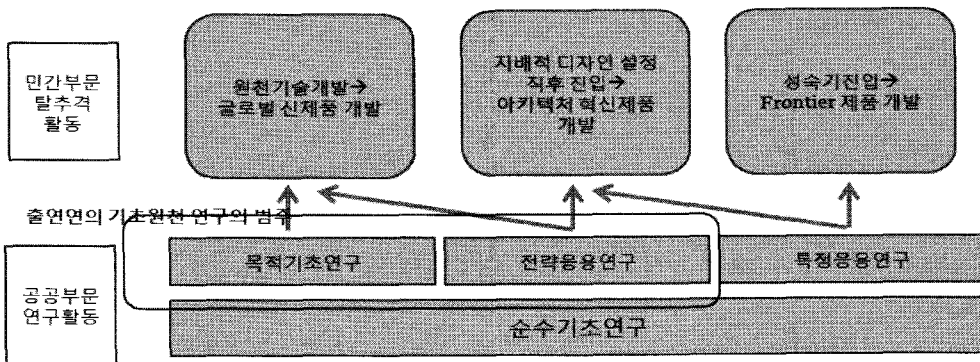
민간부문 탈추격 활동

원천기술개발→ 글로벌 신제품 개발

지배적 디자인 설정 직후 진입→ 아키텍처 혁신제품 개발

성숙기진입→ Frontier 제품 개발

출연연의 기초원천 연구의 범주

목적기초연구

전략응용연구

특정응용연구

공공부문 연구활동

순수기초연구